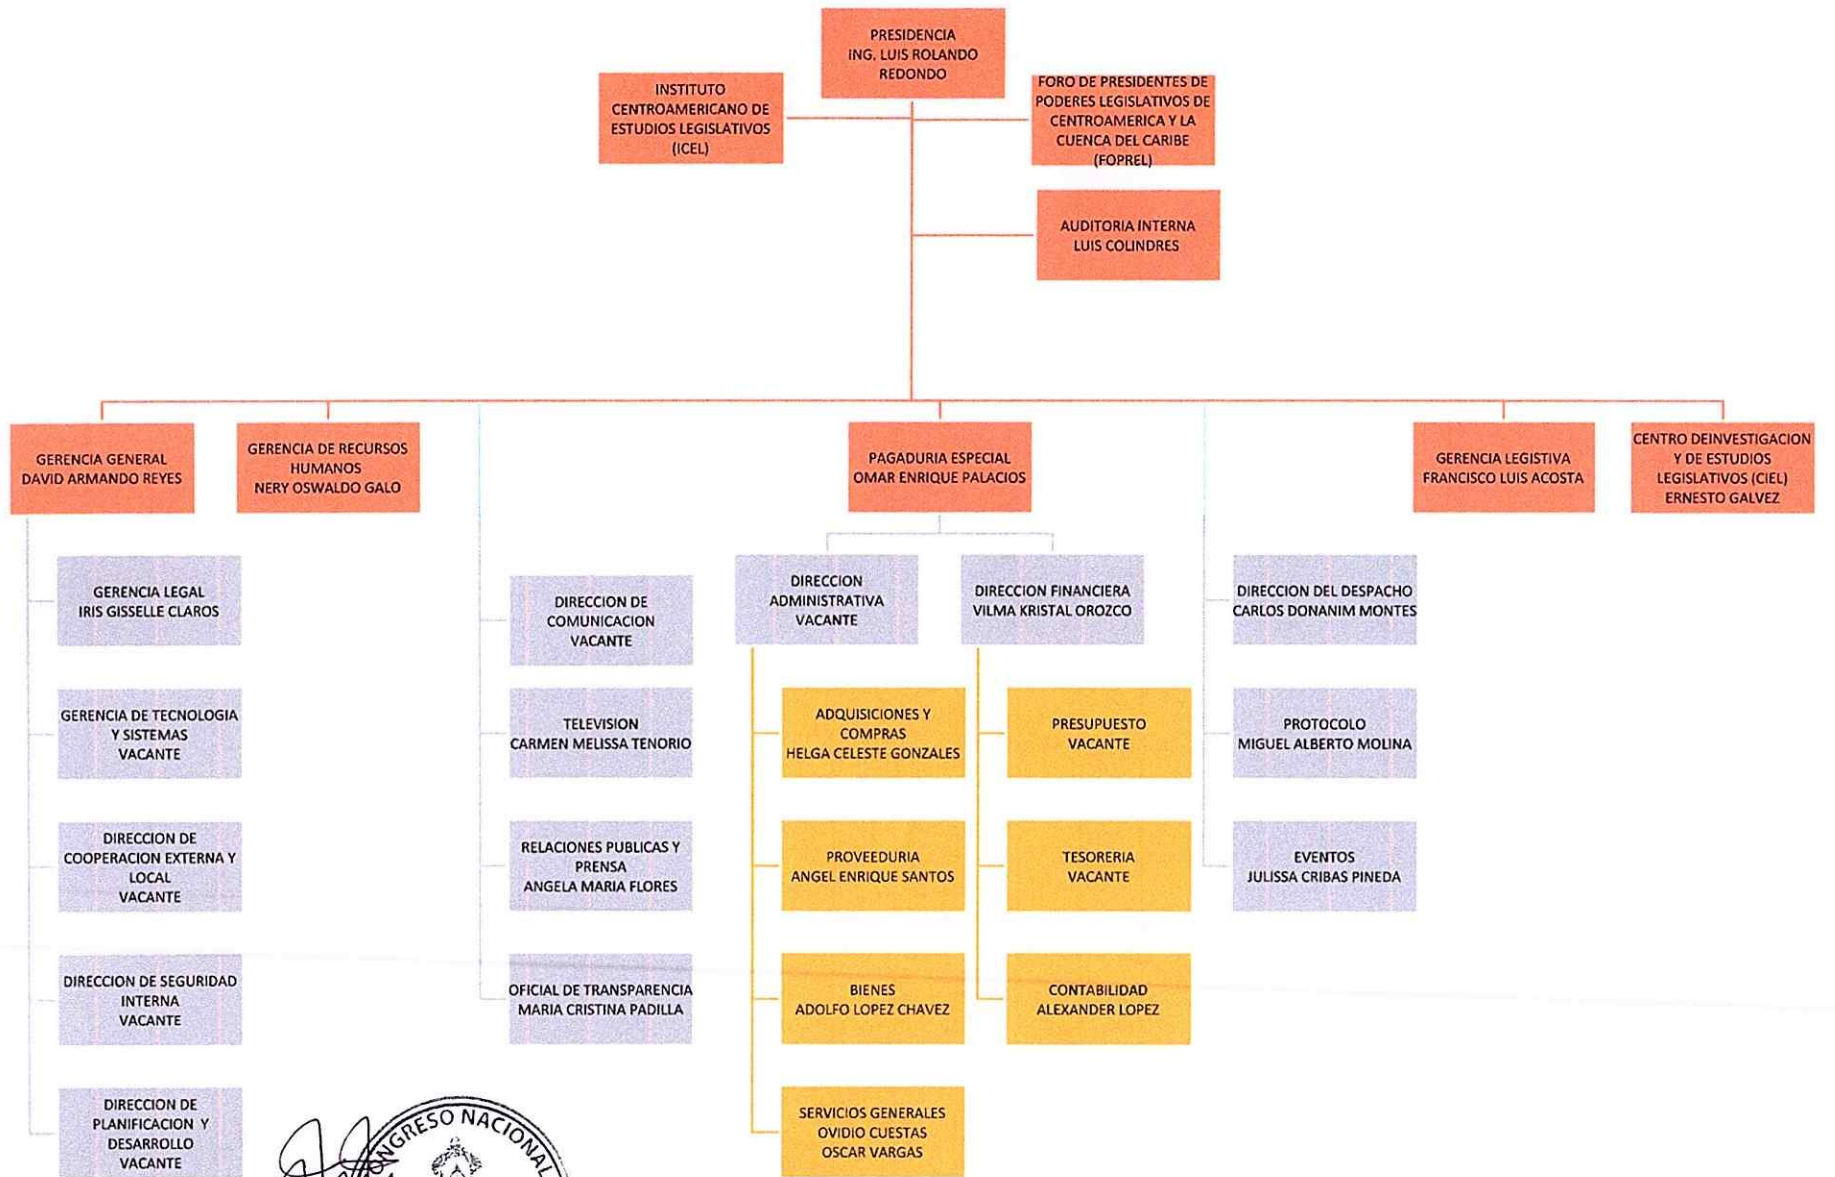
PRESIDENCIA
ING. LUIS ROLANDO REDONDO

INSTITUTO CENTROAMERICANO DE ESTUDIOS LEGISLATIVOS (ICEL)

FORO DE PRESIDENTES DE PODERES LEGISLATIVOS DE CENTROAMERICA Y LA CUENCA DEL CARIBE (FOPREL)

AUDITORIA INTERNA
LUIS COLINDRES

GERENCIA GENERAL
DAVID ARMANDO REYES

GERENCIA DE RECURSOS HUMANOS
NERY OSWALDO GALO

PAGADURIA ESPECIAL
OMAR ENRIQUE PALACIOS

GERENCIA LEGISTIVA
FRANCISCO LUIS ACOSTA

CENTRO DEINVESTIGACION Y DE ESTUDIOS LEGISLATIVOS (CIEL)
ERNESTO GALVEZ

GERENCIA LEGAL
IRIS GISSELLE CLAROS

GERENCIA DE TECNOLOGIA Y SISTEMAS
VACANTE

DIRECCION DE COOPERACION EXTERNA Y LOCAL
VACANTE

DIRECCION DE SEGURIDAD INTERNA
VACANTE

DIRECCION DE PLANIFICACION Y DESARROLLO
VACANTE

DIRECCION DE COMUNICACION
VACANTE

TELEVISION
CARMEN MELISSA TENORIO

RELACIONES PUBLICAS Y PRENSA
ANGELA MARIA FLORES

OFICIAL DE TRANSPARENCIA
MARIA CRISTINA PADILLA

DIRECCION ADMINISTRATIVA
VACANTE

ADQUISICIONES Y COMPRAS
HELGA CELESTE GONZALES

PROVEEDURIA
ANGEL ENRIQUE SANTOS

BIENES
ADOLFO LOPEZ CHAVEZ

SERVICIOS GENERALES
OVIDIO CUESTAS
OSCAR VARGAS

DIRECCION FINANCIERA
VILMA KRISTAL OROZCO

PRESUPUESTO
VACANTE

TESORERIA
VACANTE

CONTABILIDAD
ALEXANDER LOPEZ

DIRECCION DEL DESPACHO
CARLOS DONANIM MONTES

PROTOCOLO
MIGUEL ALBERTO MOLINA

EVENTOS
JULISSA CRIBAS PINEDA

CONGRESO NACIONAL